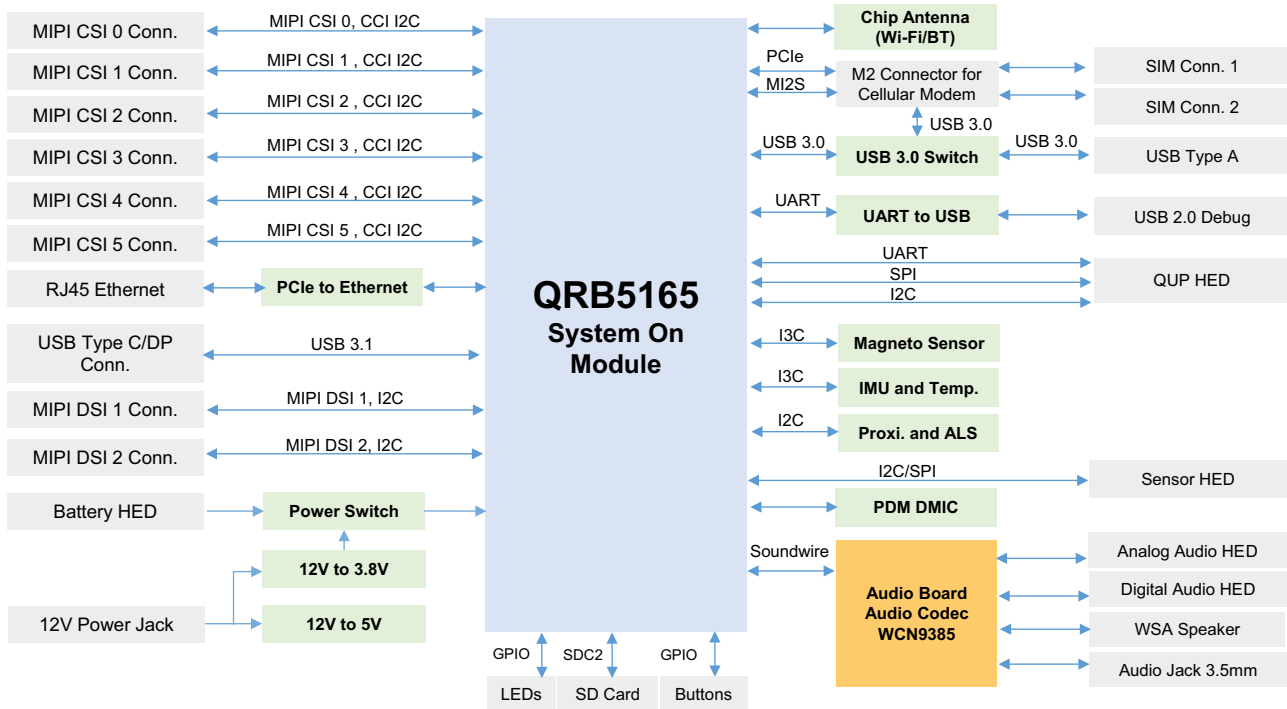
MIPI CSI 0 Conn.
MIPI CSI 0, CCI I2C
MIPI CSI 1 Conn.
MIPI CSI 1 , CCI I2C
MIPI CSI 2 Conn.
MIPI CSI 2 , CCI I2C
MIPI CSI 3 Conn.
MIPI CSI 3 , CCI I2C
MIPI CSI 4 Conn.
MIPI CSI 4 , CCI I2C
MIPI CSI 5 Conn.
MIPI CSI 5 , CCI I2C
RJ45 Ethernet
PCIe to Ethernet
USB Type C/DP Conn.
USB 3.1
MIPI DSI 1 Conn.
MIPI DSI 1, I2C
MIPI DSI 2 Conn.
MIPI DSI 2, I2C
Battery HED
Power Switch
12V to 3.8V
12V Power Jack
12V to 5V

QRB5165
System On
Module

GPIO
SDC2
GPIO
LEDs
SD Card
Buttons

Chip Antenna
(Wi-Fi/BT)
PCIe
MI2S
M2 Connector for Cellular Modem
SIM Conn. 1
SIM Conn. 2
USB 3.0
USB 3.0
USB 3.0 Switch
USB 3.0
USB Type A
UART
UART to USB
USB 2.0 Debug
UART
SPI
I2C
QUP HED
I3C
Magneto Sensor
I3C
IMU and Temp.
I2C
Proxi. and ALS
I2C/SPI
Sensor HED
PDM DMIC
Soundwire
Audio Board
Audio Codec
WCN9385
Analog Audio HED
Digital Audio HED
WSA Speaker
Audio Jack 3.5mm